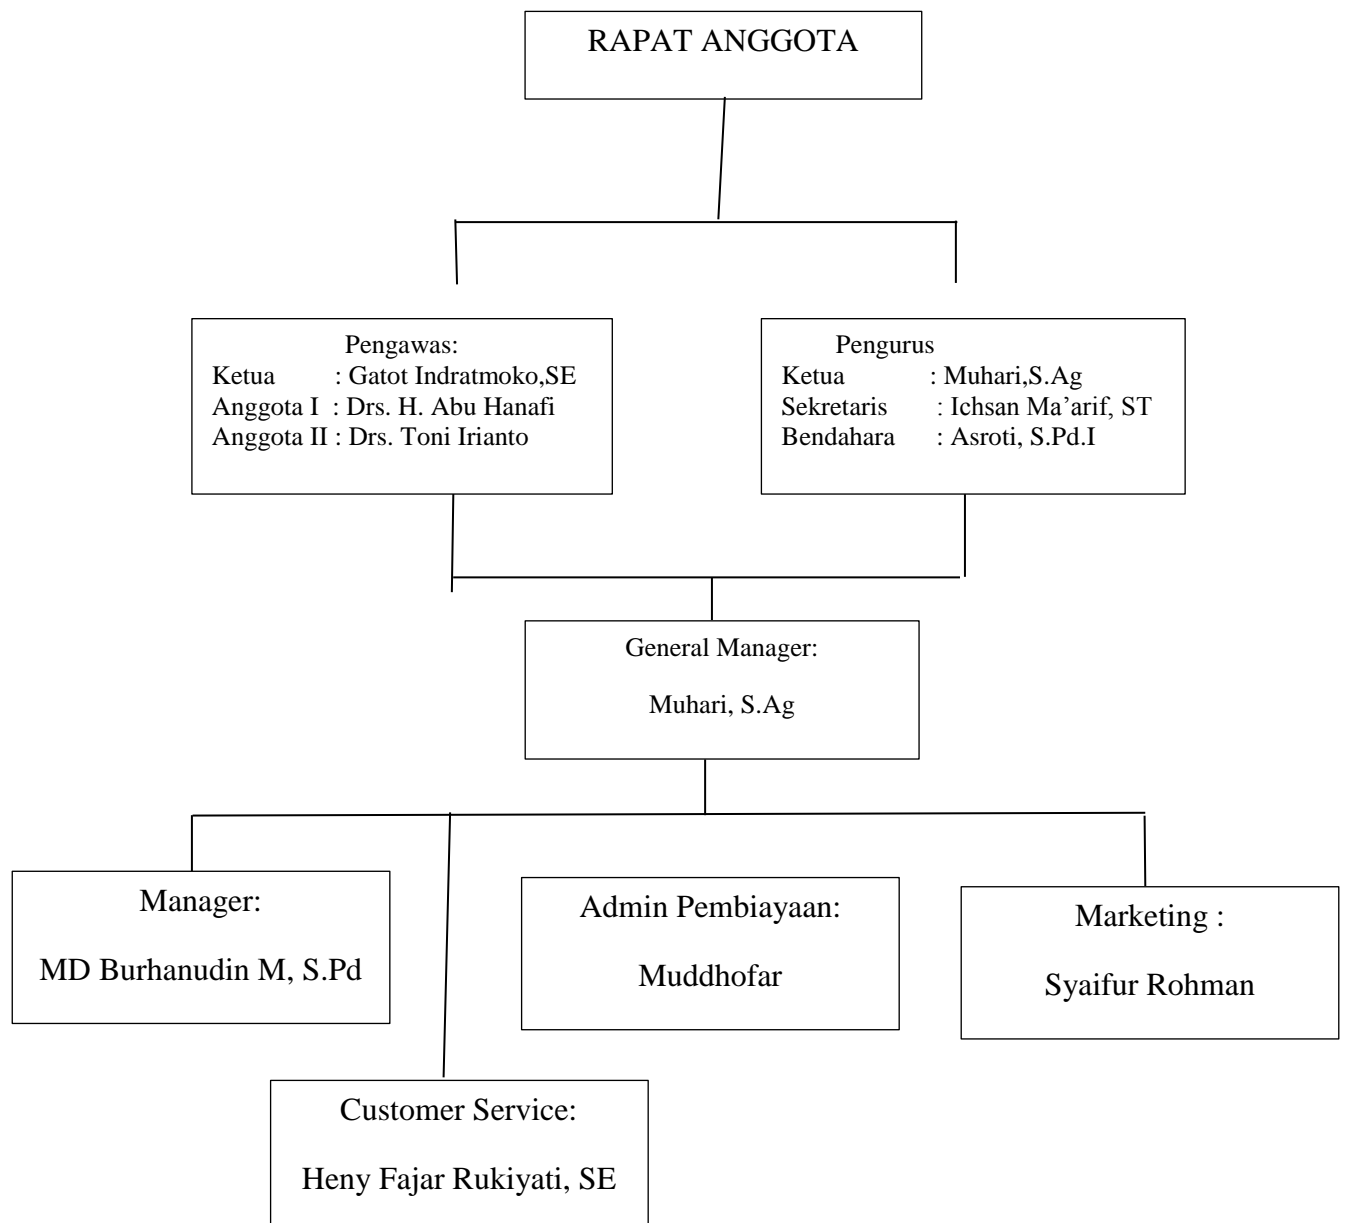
RAPAT ANGGOTA

Pengawas:
Ketua : Gatot Indratmoko,SE
Anggota I : Drs. H. Abu Hanafi
Anggota II : Drs. Toni Irianto

Pengurus
Ketua : Muhari,S.Ag
Sekretaris : Ichsan Ma'arif, ST
Bendahara : Asroti, S.Pd.I

General Manager:

Muhari, S.Ag

Manager:

MD Burhanudin M, S.Pd

Admin Pembiayaan:

Muddhofar

Marketing :

Syaifur Rohman

Customer Service:

Heny Fajar Rukiyati, SE